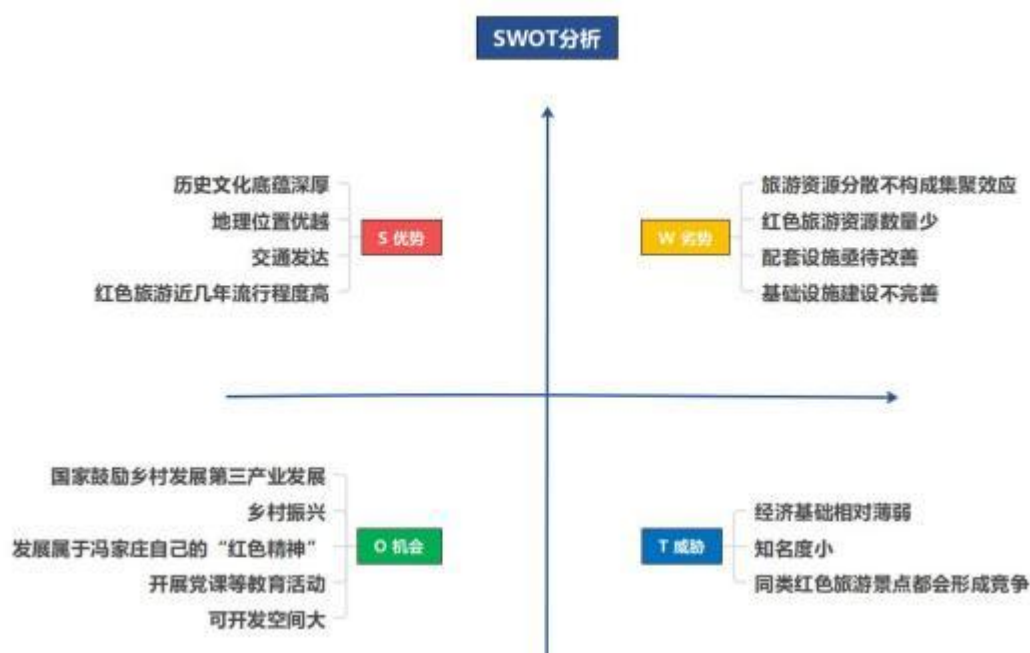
SWOT分析

S 优势

历史文化底蕴深厚
地理位置优越
交通发达
红色旅游近几年流行程度高

W 劣势

旅游资源分散不构成集聚效应
红色旅游资源数量少
配套设施亟待改善
基础设施建设不完善

O 机会

国家鼓励乡村发展第三产业发展
乡村振兴
发展属于冯家庄自己的“红色精神”
开展党课等教育活动
可开发空间大

T 威胁

经济基础相对薄弱
知名度小
同类红色旅游景点都会形成竞争